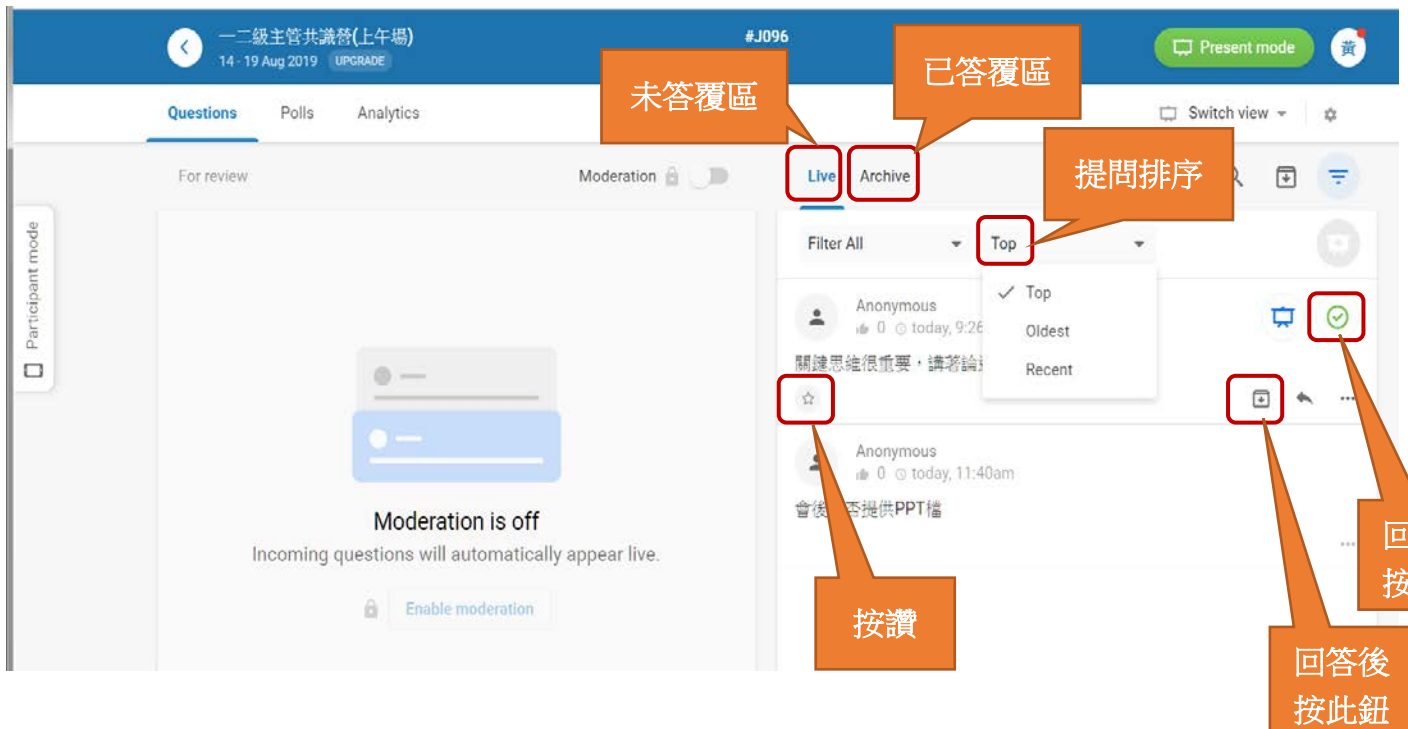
一二級主管共識營(上午場)
14 - 19 Aug 2019 UPGRADE

#J096

Present mode

黃

Questions Polls Analytics

未答覆區

已答覆區

Switch view

Participant mode

For review

Moderation

Live Archive

提問排序

Filter All

Top

Top
Oldest
Recent

Anonymous
0 today, 9:26
關鍵思維很重要，講著論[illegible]

Anonymous
0 today, 11:40am
會後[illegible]否提供PPT檔

Moderation is off
Incoming questions will automatically appear live.

Enable moderation

按讚

回答後
按此鈕

回
按